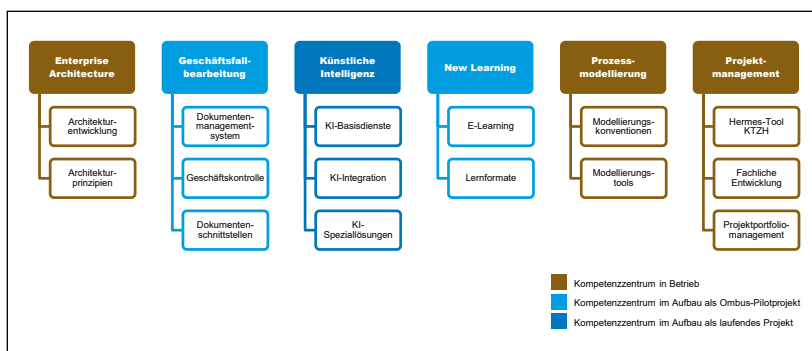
Enterprise Architecture

Architekturentwicklung

Architekturprinzipien

Geschäftsfallbearbeitung

Dokumentenmanagementsystem

Geschäftskontrolle

Dokumentenschnittstellen

Künstliche Intelligenz

KI-Basisdienste

KI-Integration

KI-Speziallösungen

New Learning

E-Learning

Lernformate

Prozessmodellierung

Modellierungskonventionen

Modellierungstools

Projektmanagement

Hermes-Tool KTZH

Fachliche Entwicklung

Projektportfoliomanagement

Kompetenzzentrum in Betrieb

Kompetenzzentrum im Aufbau als Ombus-Pilotprojekt

Kompetenzzentrum im Aufbau als laufendes Projekt